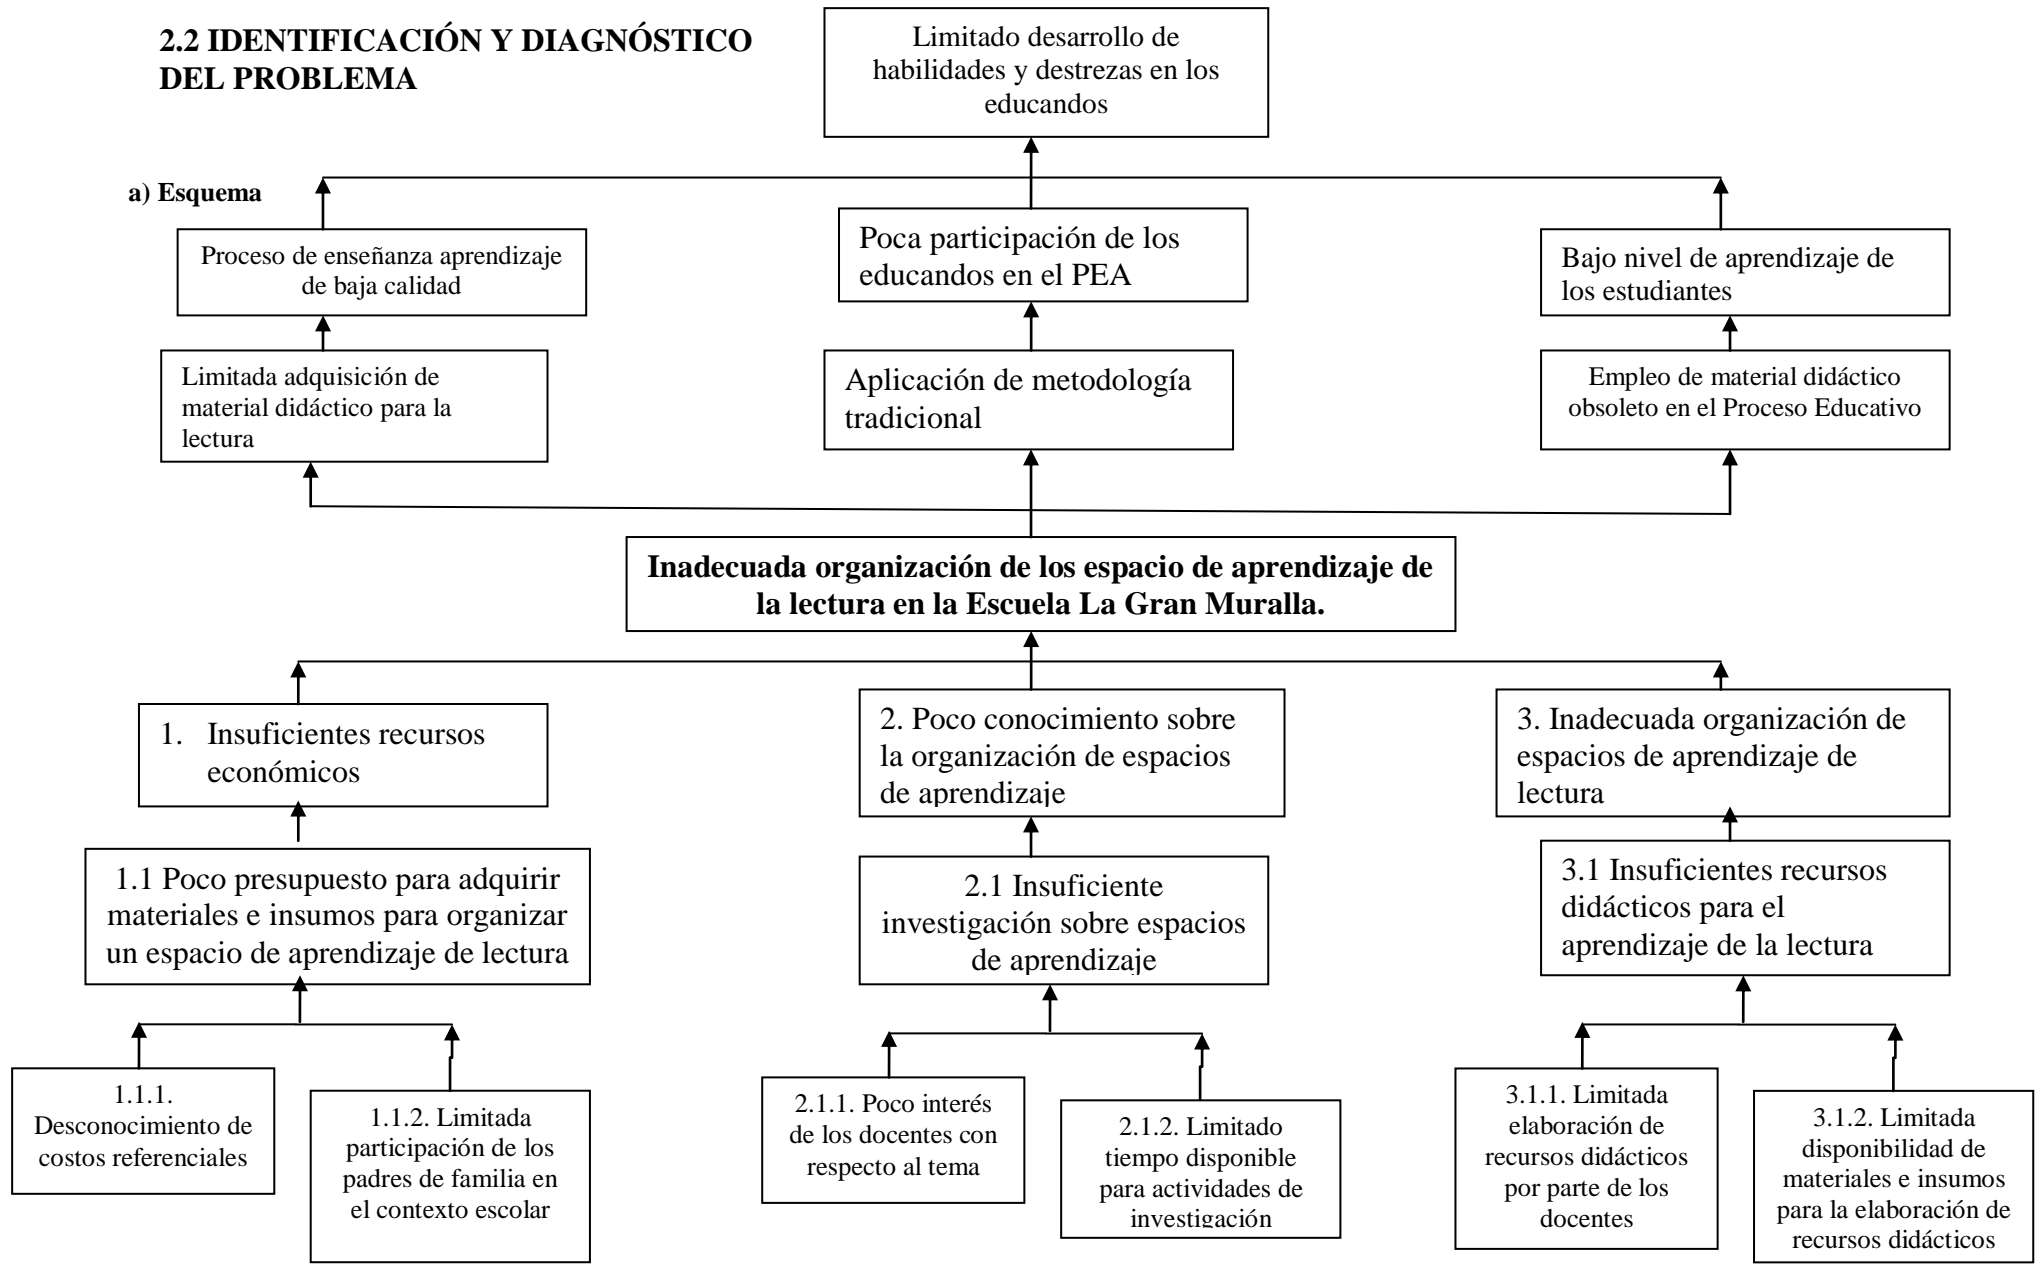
2.2 IDENTIFICACIÓN Y DIAGNÓSTICO DEL PROBLEMA

Limitado desarrollo de habilidades y destrezas en los educandos

a) Esquema

Proceso de enseñanza aprendizaje de baja calidad

Poca participación de los educandos en el PEA

Bajo nivel de aprendizaje de los estudiantes

Limitada adquisición de material didáctico para la lectura

Aplicación de metodología tradicional

Empleo de material didáctico obsoleto en el Proceso Educativo

Inadecuada organización de los espacio de aprendizaje de la lectura en la Escuela La Gran Muralla.

1. Insuficientes recursos económicos

2. Poco conocimiento sobre la organización de espacios de aprendizaje

3. Inadecuada organización de espacios de aprendizaje de lectura

1.1 Poco presupuesto para adquirir materiales e insumos para organizar un espacio de aprendizaje de lectura

2.1 Insuficiente investigación sobre espacios de aprendizaje

3.1 Insuficientes recursos didácticos para el aprendizaje de la lectura

1.1.1. Desconocimiento de costos referenciales

1.1.2. Limitada participación de los padres de familia en el contexto escolar

2.1.1. Poco interés de los docentes con respecto al tema

2.1.2. Limitado tiempo disponible para actividades de investigación

3.1.1. Limitada elaboración de recursos didácticos por parte de los docentes

3.1.2. Limitada disponibilidad de materiales e insumos para la elaboración de recursos didácticos